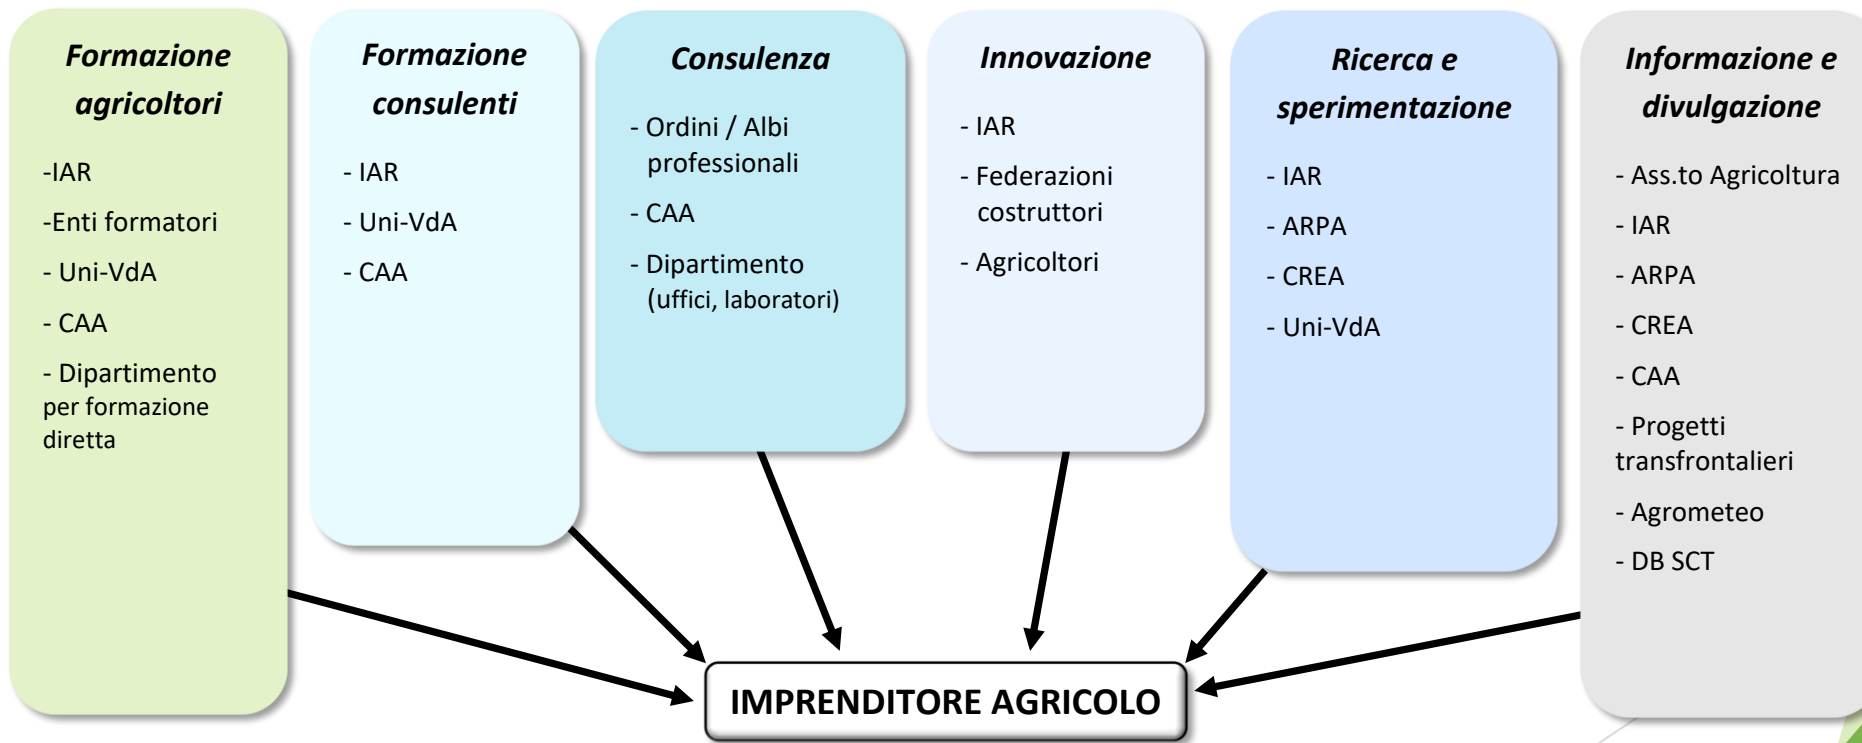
Formazione agricoltori

-IAR

-Enti formatori

- Uni-VdA

- CAA

- Dipartimento per formazione diretta

Formazione consulenti

- IAR

- Uni-VdA

- CAA

Consulenza

- Ordini / Albi professionali

- CAA

- Dipartimento (uffici, laboratori)

Innovazione

- IAR

- Federazioni costruttori

- Agricoltori

Ricerca e sperimentazione

- IAR

- ARPA

- CREA

- Uni-VdA

Informazione e divulgazione

- Ass.to Agricoltura

- IAR

- ARPA

- CREA

- CAA

- Progetti transfrontalieri

- Agrometeo

- DB SCT

IMPRENDITORE AGRICOLO